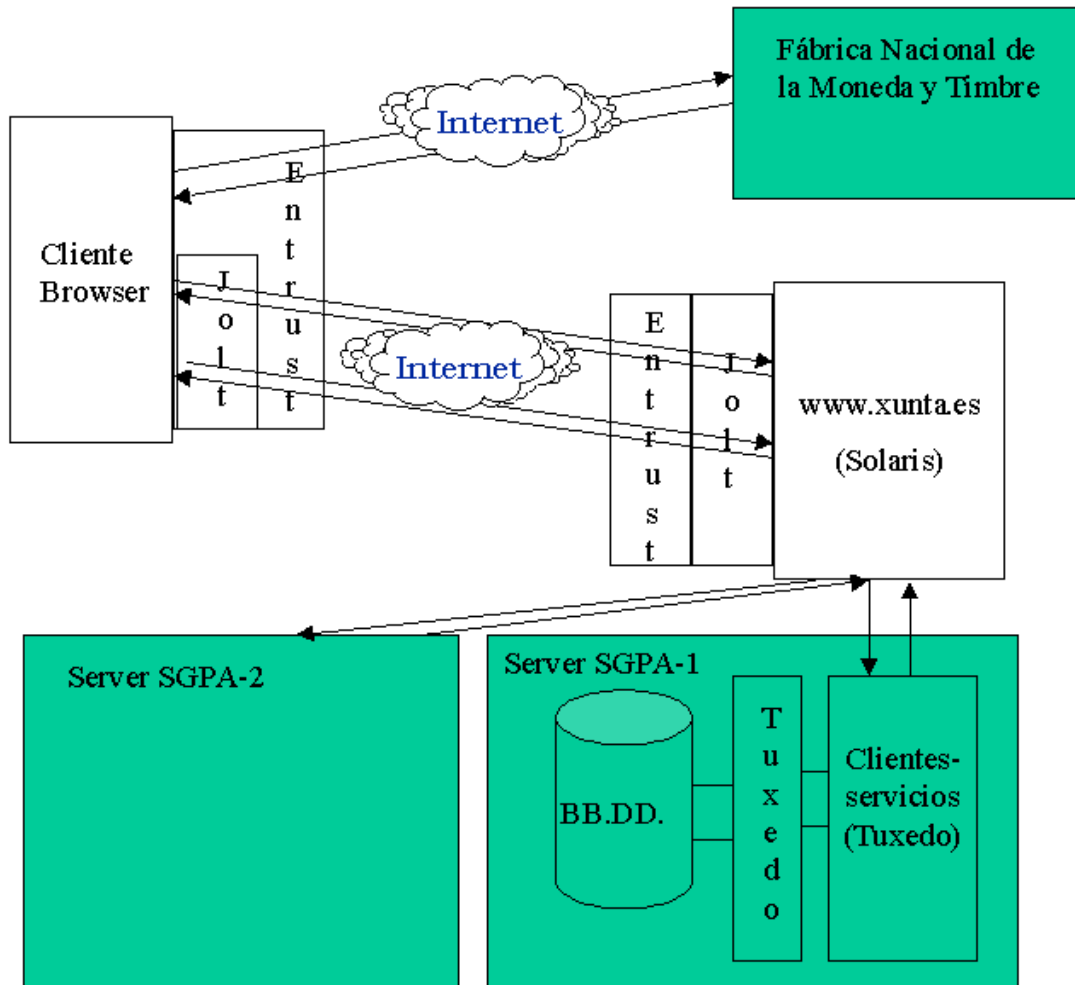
Fábrica Nacional de la Moneda y Timbre

Internet

Cliente Browser

J o l t

E n t r u s t

Internet

E n t r u s t

J o l t

www.xunta.es

(Solaris)

Server SGPA-2

Server SGPA-1

BB.DD.

T u x e d o

Clientes-servicios (Tuxedo)